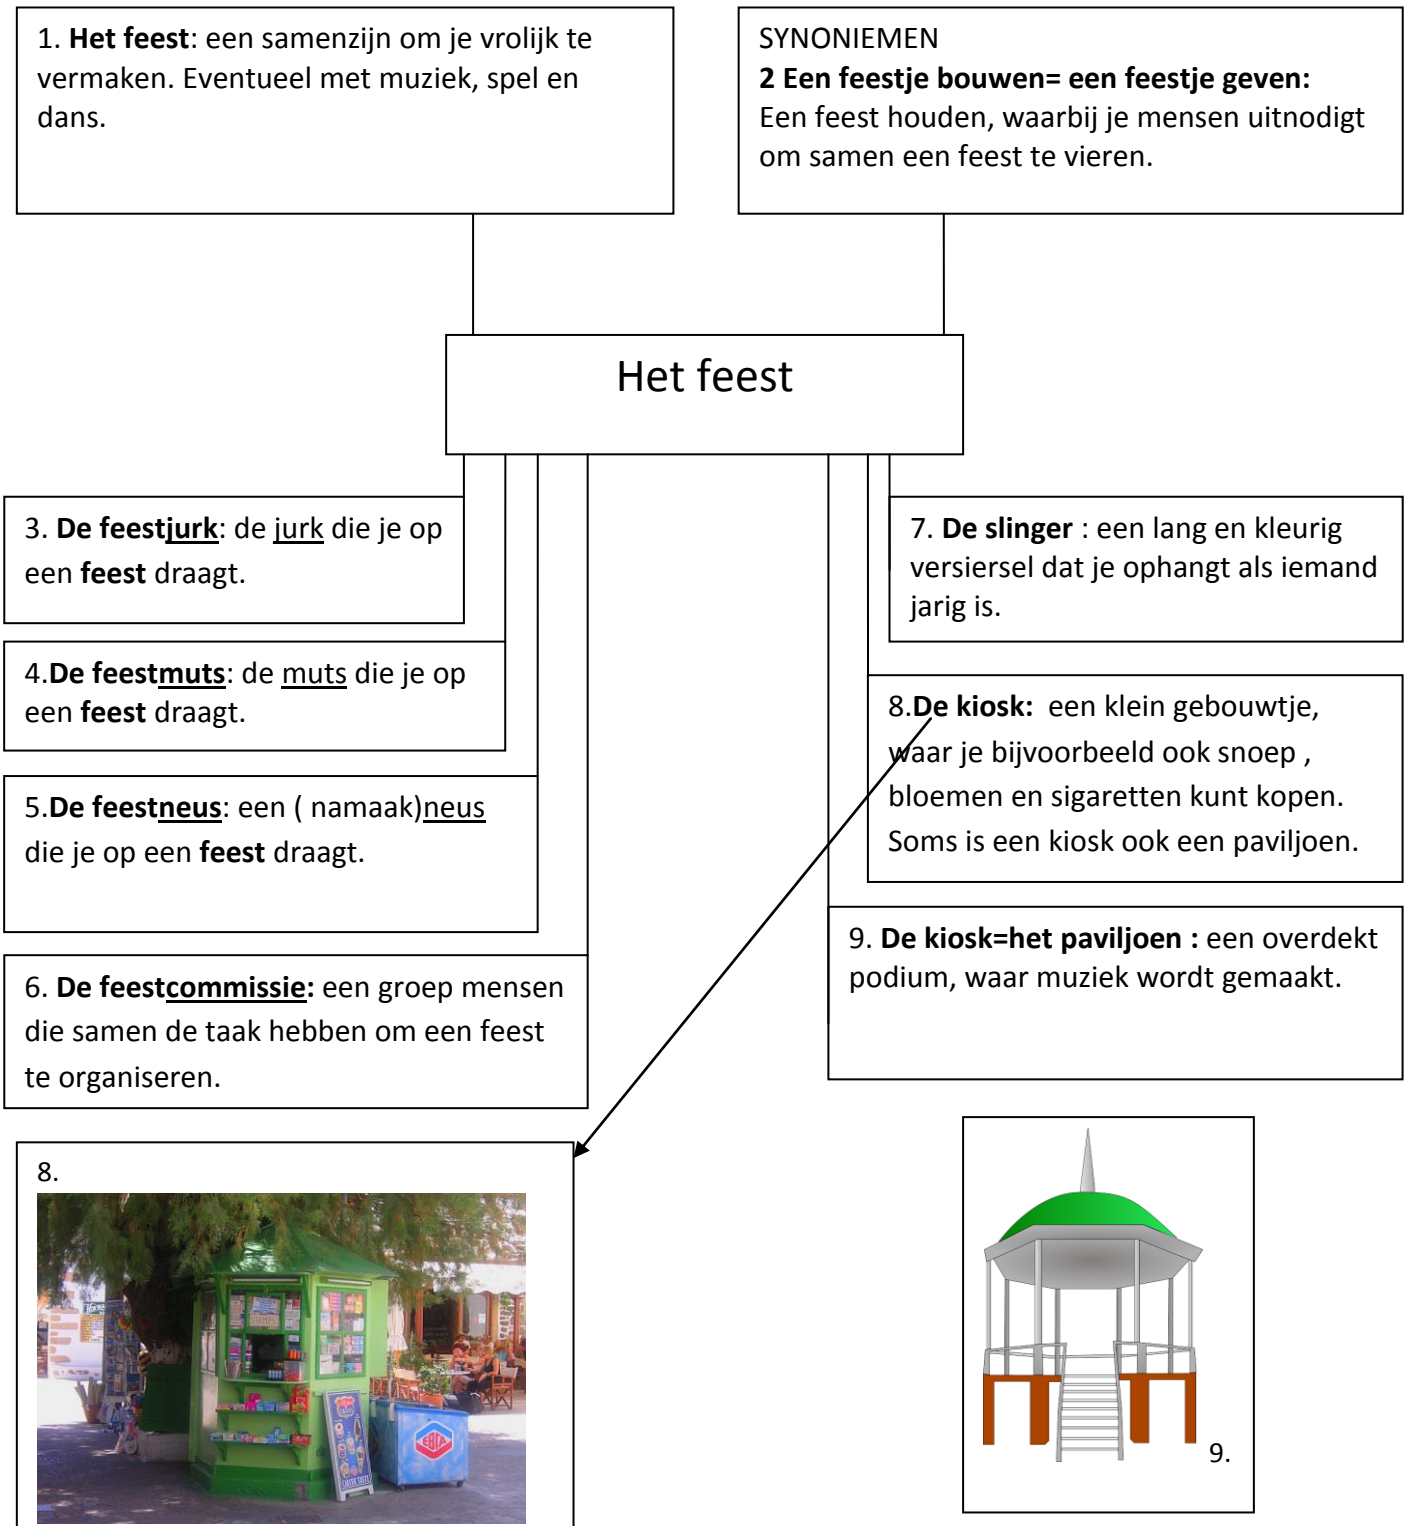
1. Het feest: een samenzijn om je vrolijk te vermaken. Eventueel met muziek, spel en dans.

SYNONIEMEN
2 Een feestje bouwen= een feestje geven:
Een feest houden, waarbij je mensen uitnodigt om samen een feest te vieren.

Het feest

3. De feestjurk: de jurk die je op een feest draagt.

4.De feestmuts: de muts die je op een feest draagt.

5.De feestneus: een ( namaak)neus die je op een feest draagt.

6. De feestcommissie: een groep mensen die samen de taak hebben om een feest te organiseren.

7. De slinger : een lang en kleurig versiersel dat je ophangt als iemand jarig is.

8.De kiosk: een klein gebouwtje, waar je bijvoorbeeld ook snoep , bloemen en sigaretten kunt kopen. Soms is een kiosk ook een paviljoen.

9. De kiosk=het paviljoen : een overdekt podium, waar muziek wordt gemaakt.

8.

9.